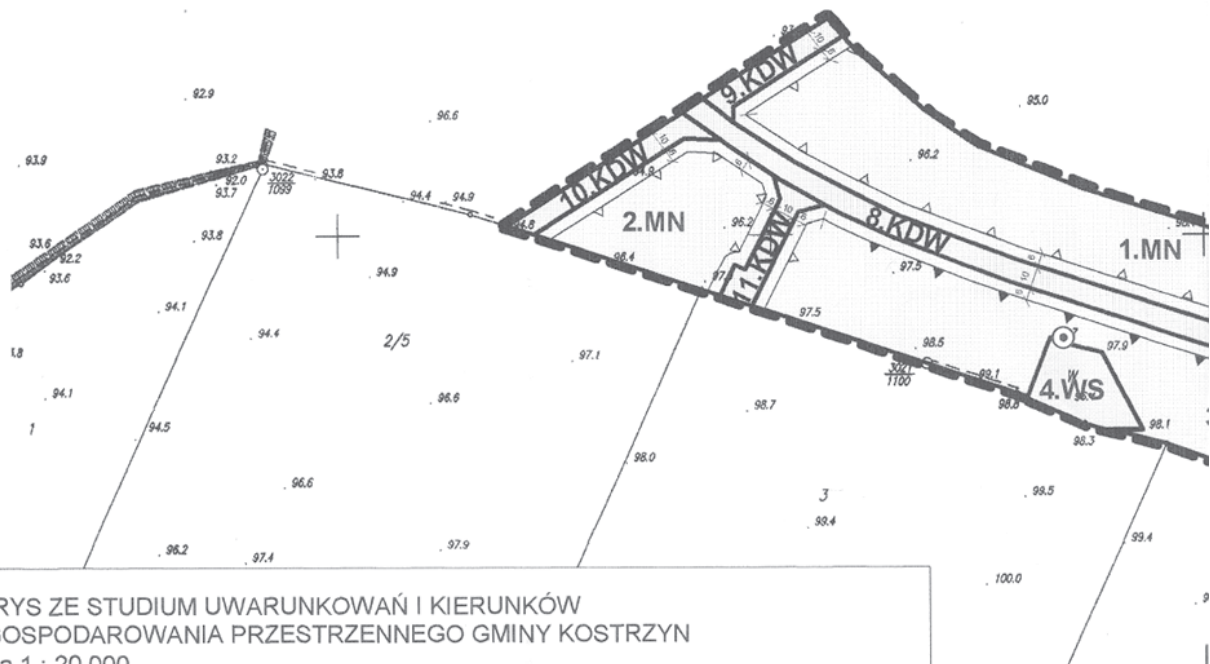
92.9
96.6
93.9
93.2
92.0
93.7
3022
1099
93.8
94.4
94.9
9.KDW
10
95.0
10.KDW
10
96.2
2.MN
95.2
8.KDW
1.MN
93.8
93.6
92.2
93.6
94.9
98.4
11.KDW
97.5
94.1
94.4
2/5
97.5
98.5
97.9
1.8
97.1
3021
1100
99.1
4.WS
94.1
96.6
98.7
98.8
98.1
1
94.5
98.3
98.0
96.6
3
99.5
99.4
99.4
96.2
97.4
97.9
100.0
RYS ZE STUDIUM UWARUNKOWAŃ I KIERUNKÓW
GOSPODAROWANIA PRZESTRZENNEGO GMINY KOSTRZYN
a 1 : 20 000